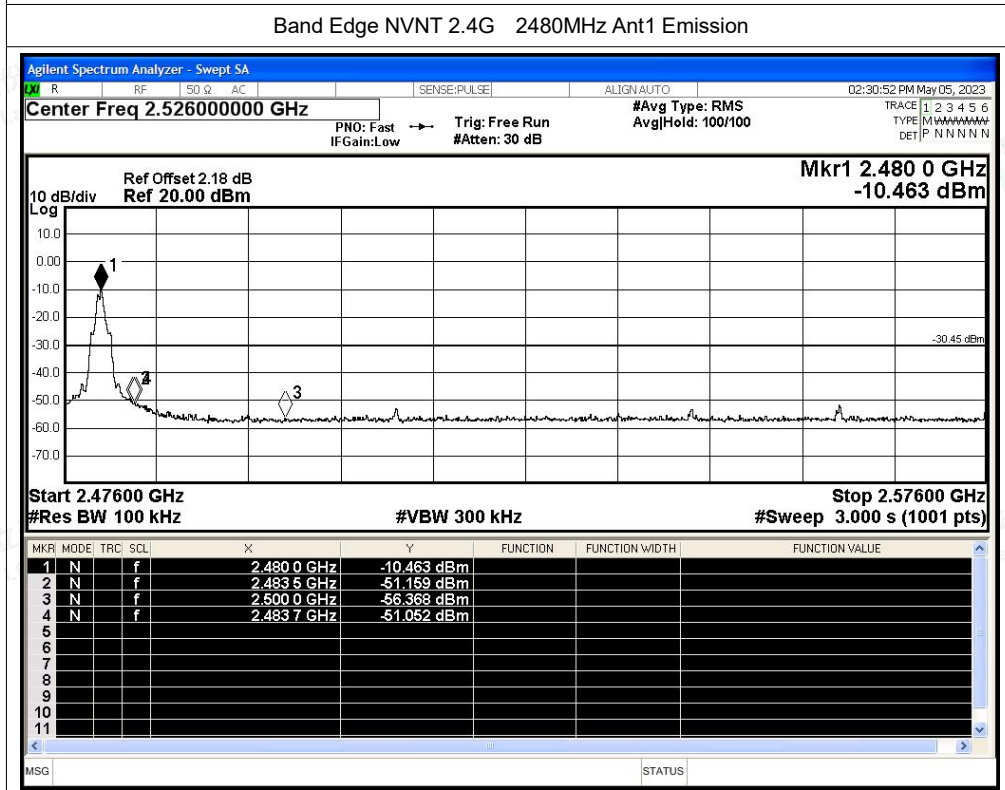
Band Edge NVNT 2.4G 2480MHz Ant1 Emission

Agilent Spectrum Analyzer - Swept SA

LXI R RF 50 Ω AC SENSE:PULSE ALIGN AUTO 02:30:52 PM May 05, 2023

Center Freq 2.526000000 GHz

PNO: Fast IFGain:Low Trig: Free Run #Atten: 30 dB

#Avg Type: RMS Avg|Hold: 100/100

TRACE 1 2 3 4 5 6 TYPE M WWWWW DET P N N N N N

Ref Offset 2.18 dB
10 dB/div Ref 20.00 dBm
Log

Mkr1 2.480 0 GHz
-10.463 dBm

10.0
0.00
-10.0
-20.0
-30.0
-40.0
-50.0
-60.0
-70.0

1
2
3
4

-30.45 dBm

Start 2.47600 GHz
#Res BW 100 kHz
#VBW 300 kHz
Stop 2.57600 GHz
#Sweep 3.000 s (1001 pts)

| MKR | MODE | TRC | SCL | X | Y | FUNCTION | FUNCTION WIDTH | FUNCTION VALUE |
|---|---|---|---|---|---|---|---|---|
| 1 | N | | f | 2.480 0 GHz | -10.463 dBm | | | |
| 2 | N | | f | 2.483 5 GHz | -51.159 dBm | | | |
| 3 | N | | f | 2.500 0 GHz | -56.368 dBm | | | |
| 4 | N | | f | 2.483 7 GHz | -51.052 dBm | | | |
| 5 | | | | | | | | |
| 6 | | | | | | | | |
| 7 | | | | | | | | |
| 8 | | | | | | | | |
| 9 | | | | | | | | |
| 10 | | | | | | | | |
| 11 | | | | | | | | |

MSG STATUS